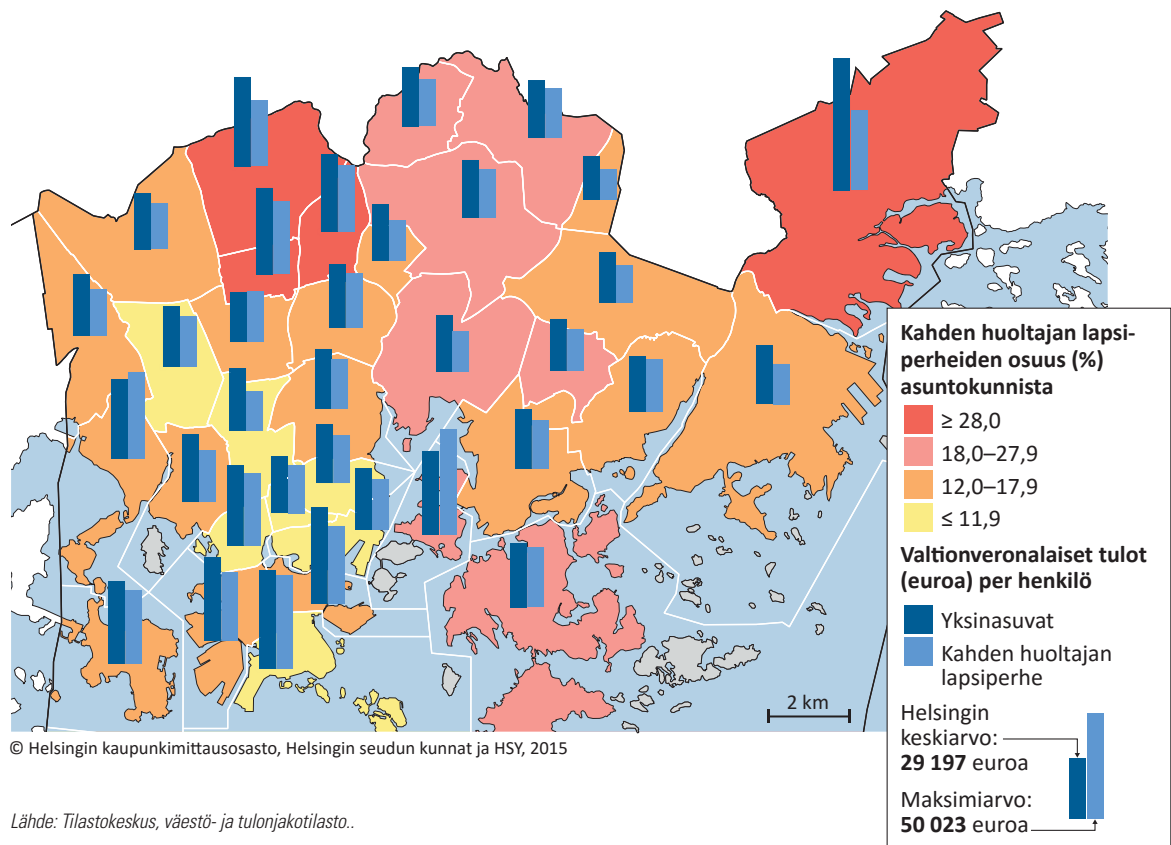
Kahden huoltajan lapsiperheiden osuus (%) asuntokunnista

≥ 28,0

18,0–27,9

12,0–17,9

≤ 11,9

Valtionveronalaiset tulot (euroa) per henkilö

Yksinasuvat

Kahden huoltajan lapsiperhe

Helsingin keskiarvo: **29 197** euroa

Maksimiarvo: **50 023** euroa

2 km

© Helsingin kaupunkimittausosasto, Helsingin seudun kunnat ja HSY, 2015

Lähde: Tilastokeskus, väestö- ja tulonjakotilasto..